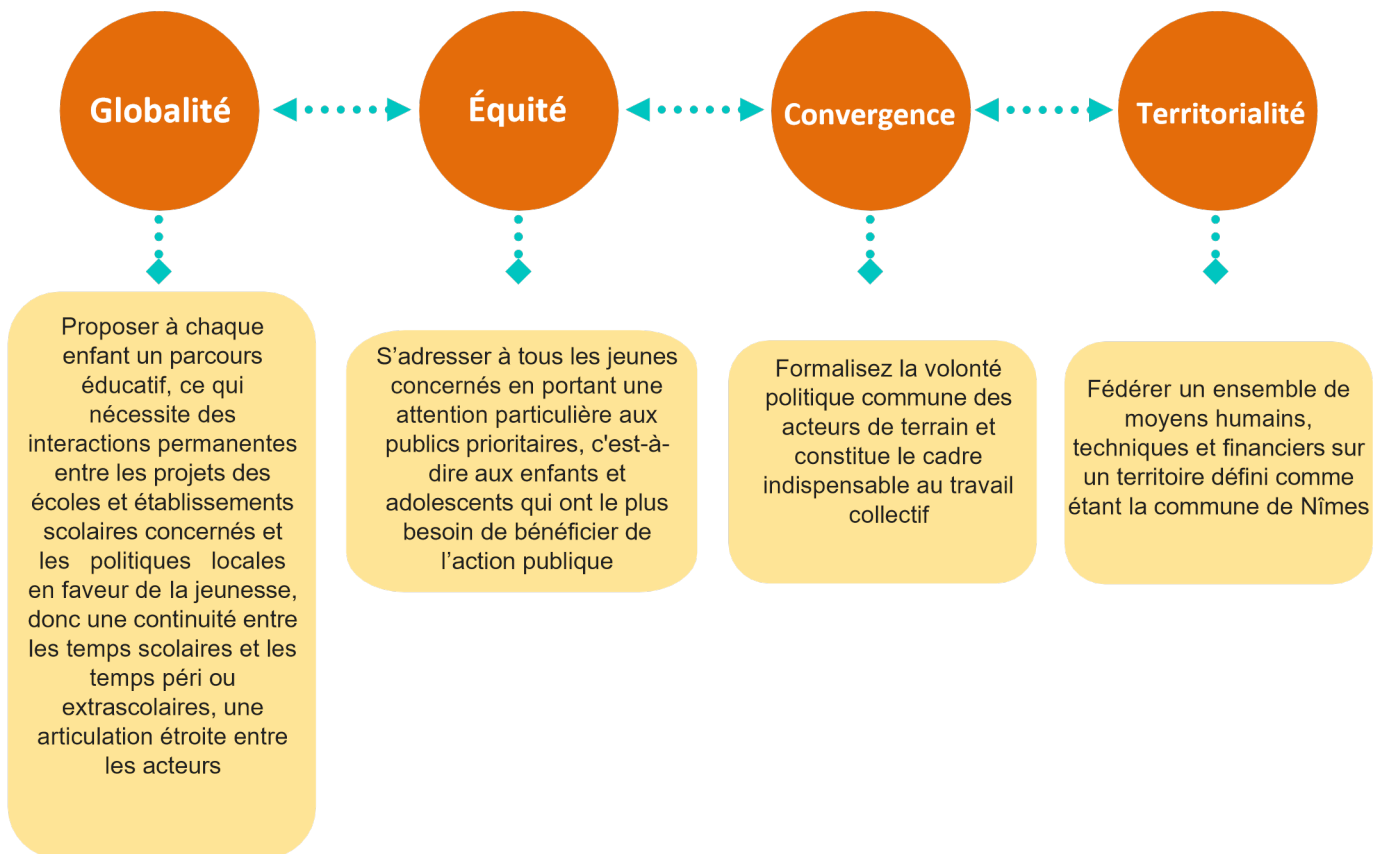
Globalité

Équité

Convergence

Territorialité

Proposer à chaque enfant un parcours éducatif, ce qui nécessite des interactions permanentes entre les projets des écoles et établissements scolaires concernés et les politiques locales en faveur de la jeunesse, donc une continuité entre les temps scolaires et les temps péri ou extrascolaires, une articulation étroite entre les acteurs

S'adresser à tous les jeunes concernés en portant une attention particulière aux publics prioritaires, c'est-à-dire aux enfants et adolescents qui ont le plus besoin de bénéficier de l'action publique

Formalisez la volonté politique commune des acteurs de terrain et constitue le cadre indispensable au travail collectif

Fédérer un ensemble de moyens humains, techniques et financiers sur un territoire défini comme étant la commune de Nîmes